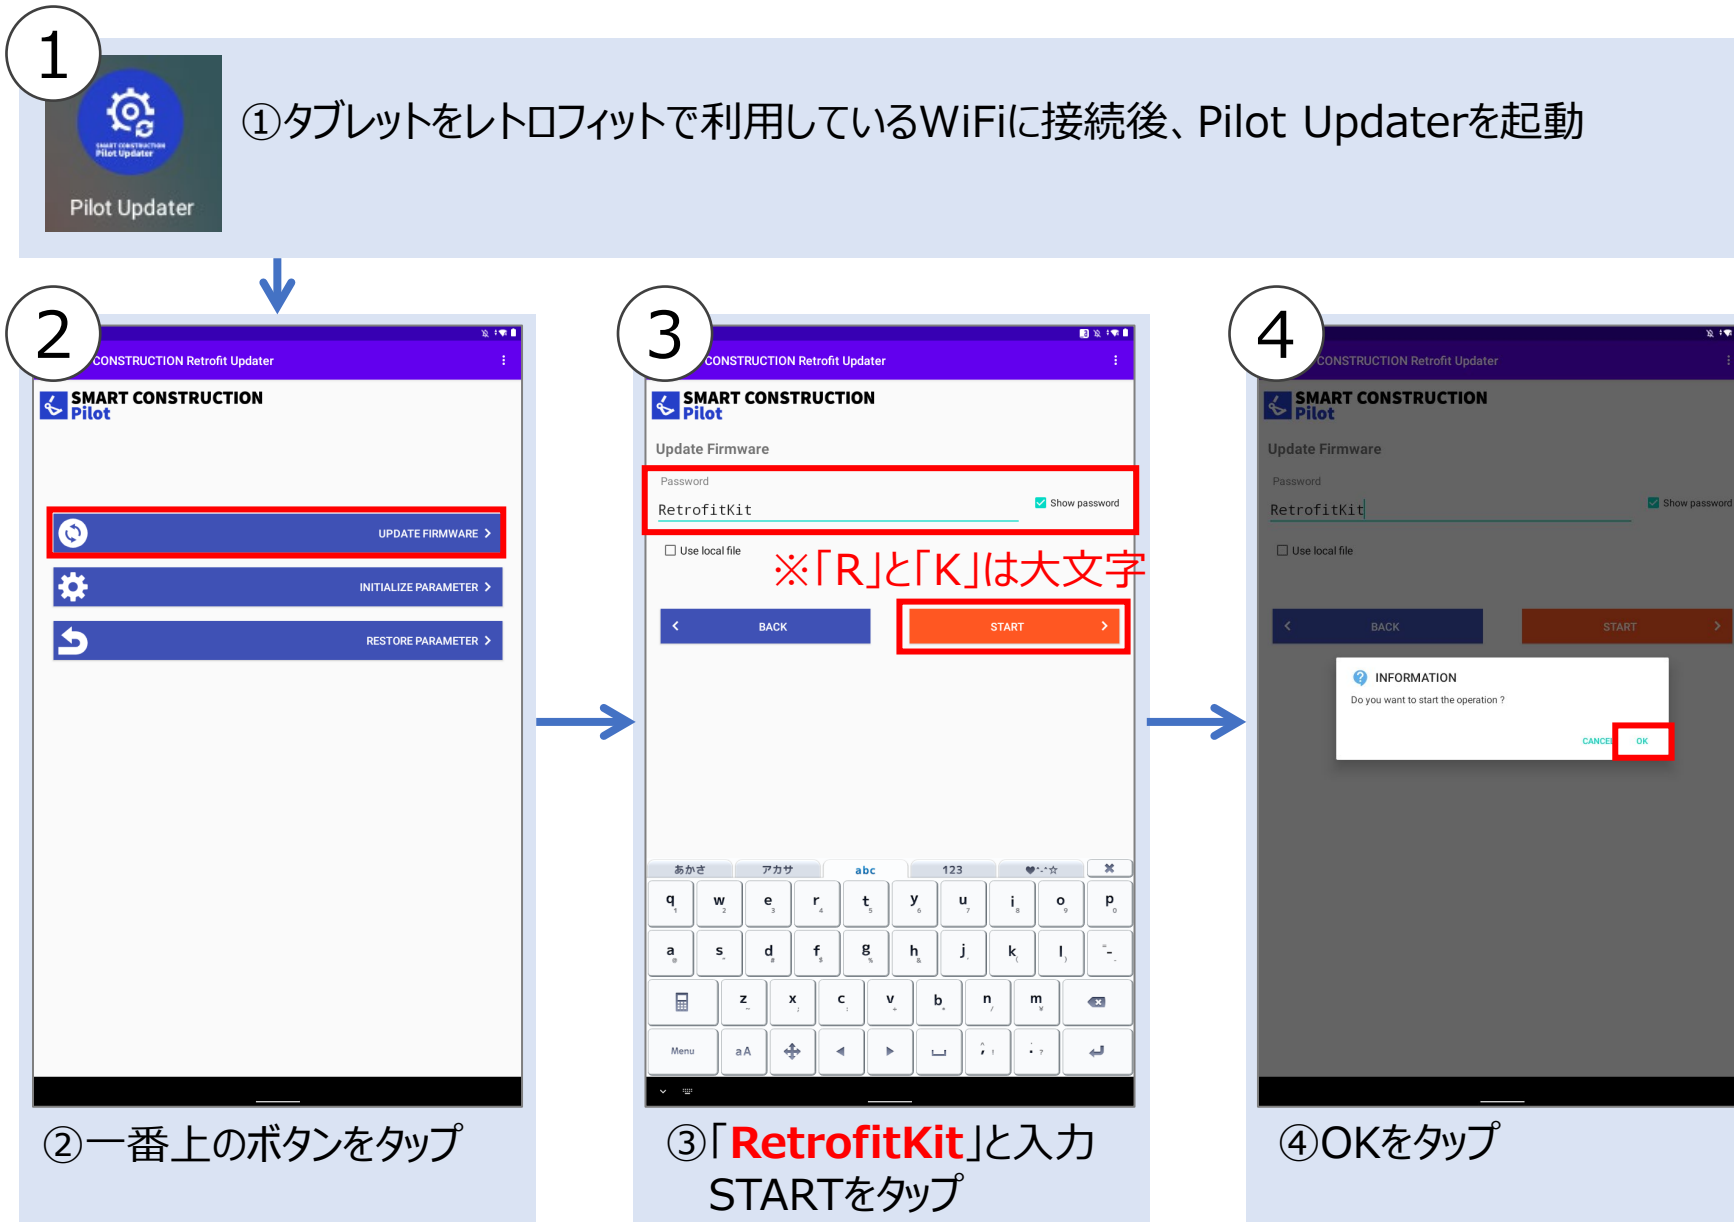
1

SMART CONSTRUCTION Pilot Updater

Pilot Updater

①タブレットをレトロフィットで利用しているWiFiに接続後、Pilot Updaterを起動

2

CONSTRUCTION Retrofit Updater

SMART CONSTRUCTION Pilot

UPDATE FIRMWARE >

INITIALIZE PARAMETER >

RESTORE PARAMETER >

②一番上のボタンをタップ

3

CONSTRUCTION Retrofit Updater

SMART CONSTRUCTION Pilot

Update Firmware

Password

RetrofitKit

Show password

Use local file

※「R」と「K」は大文字

< BACK

START >

あかさ アカサ abc 123

q w e r t y u i o p
a s d f g h j k l
z x c v b n m

Menu aA

③「RetrofitKit」と入力
STARTをタップ

4

CONSTRUCTION Retrofit Updater

SMART CONSTRUCTION Pilot

Update Firmware

Password

RetrofitKit

Show password

Use local file

BACK

START

INFORMATION

Do you want to start the operation ?

CANCEL

OK

④OKをタップ